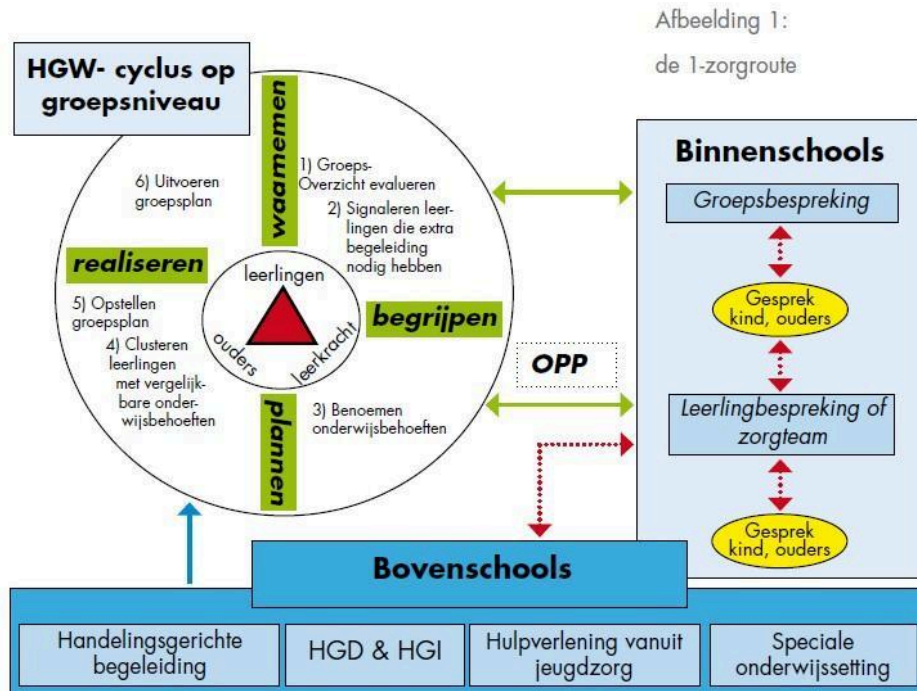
Afbeelding 1:
de 1-zorgroute

HGW- cyclus op groepsniveau

waarnemen

1) Groeps-Overzicht evalueren

2) Signaleren leerlingen die extra begeleiding nodig hebben

begrijpen

3) Benoemen onderwijsbehoeften

plannen

4) Clusteren leerlingen met vergelijkbare onderwijsbehoeften

5) Opstellen groepsplan

realiseren

6) Uitvoeren groepsplan

leerlingen

ouders

leerkracht

OPP

Binnenschools

Groepsbespreking

Gesprek kind, ouders

Leerlingbespreking of zorgteam

Gesprek kind, ouders

Bovenschools

| Handelingsgerichte begeleiding | HGD & HGI | Hulpverlening vanuit jeugdzorg | Speciale onderwijssetting |
|---|---|---|---|